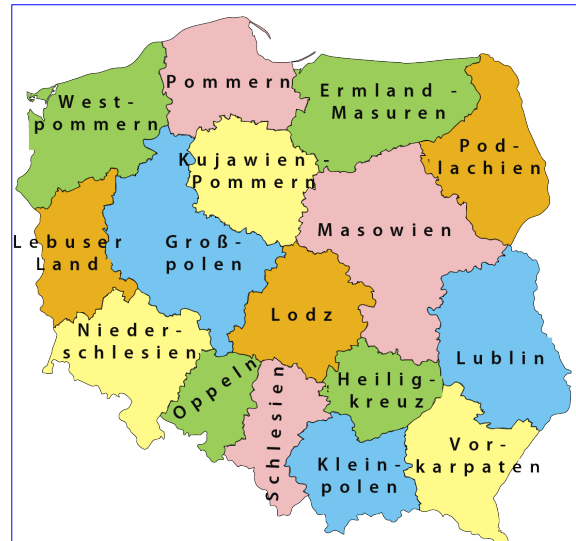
Pommern

Ermland - Masuren

West-pommern

Pod-lachien

Kujawien - Pommern

Masowien

Lebuser Land

Groß-polen

Lodz

Nieder-schlesien

Lublin

Oppeln

Schlesien

Heilig-kreuz

Vor-karpaten

Klein-polen